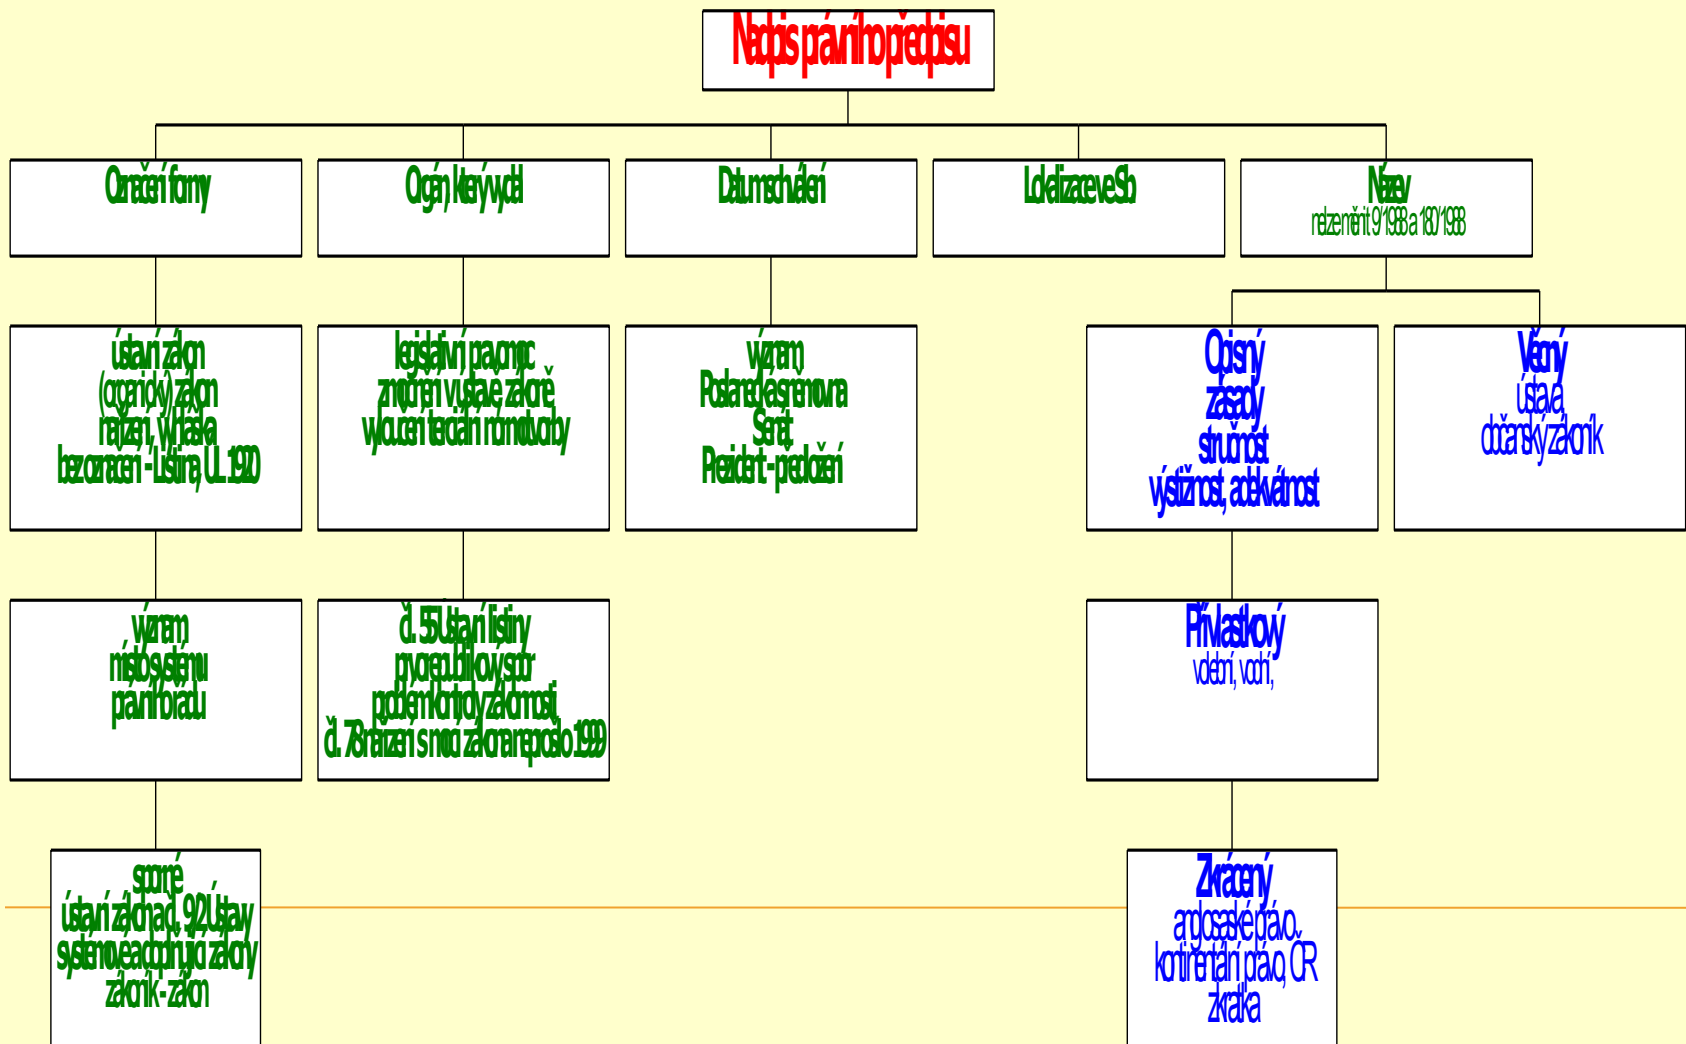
Nadpis právního předpisu

Označení formy

Orgán, který vydal

Datum schválení

Lokalizace ve Sb

Název
nelze měnit 9/1988 a 180/1988

ústavní zákon
(organický) zákon
nařízení, vyhláška
bez označení - Listina, ÚL 1920

legislativní pravomoc
zmocnění v ústavě, zákoně
vyloučení terciární normotvorby

výjimečně
Poslanecká sněmovna
Senát
Prezident - předložení

Opisný
zásady
stručnost
výstižnost, adekvátnost

Věcný
ústava
občanský zákoník

výjimečně
místo v systému
právního řádu

čl. 55 Ústavní listiny
pryc republikový soud
poddem kontroly zákonnosti
čl. 78 nařízení s mocí zákona nepoužito 1999

Přívlastkový
vodební, vodní,

sporné
ústavní zákon nad čl. 9/2 Ústavy
systémové a doplňující zákony
zákoník - zákon

Zkrácený
anglosaské právo
kontinentální právo, ČR
zkratka